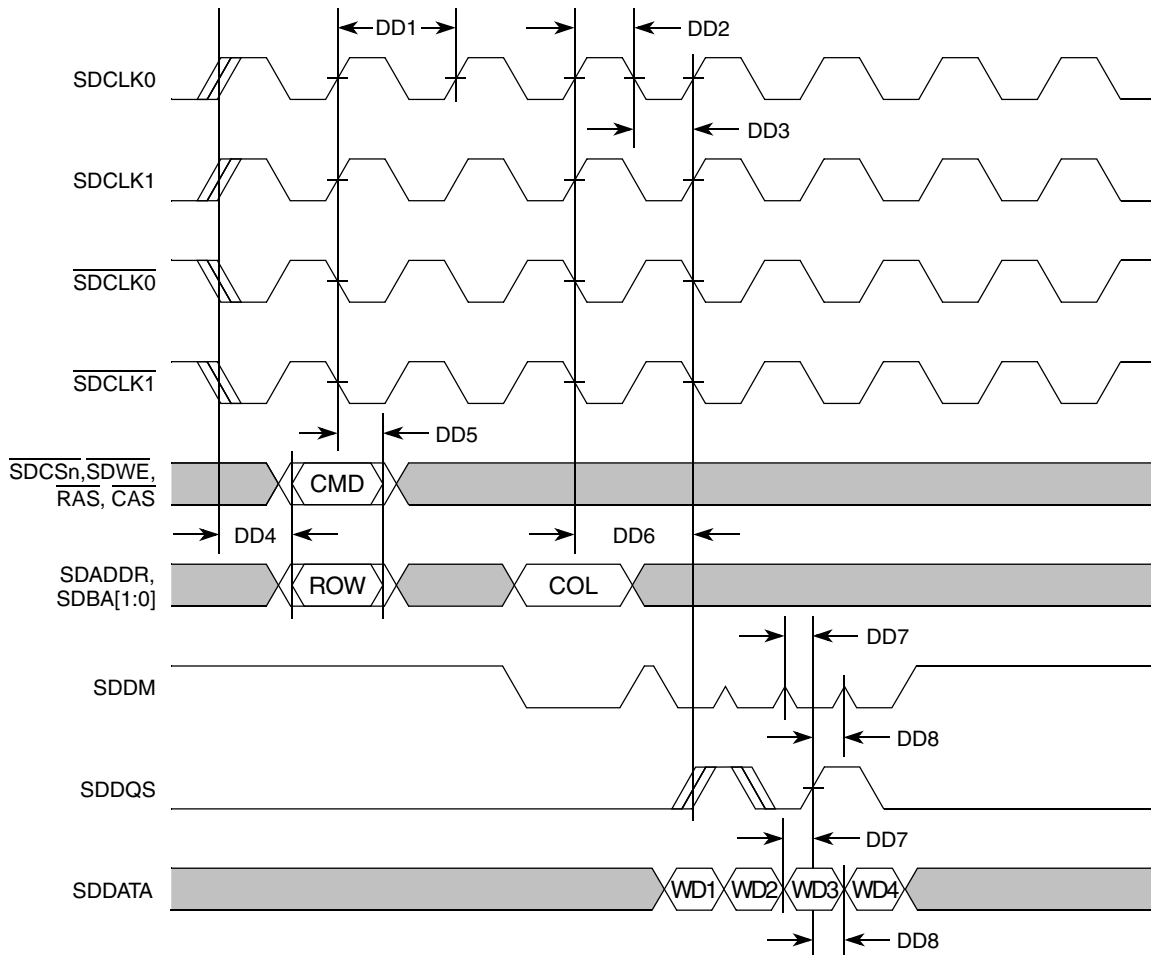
DD1
DD2
SDCLK0
DD3
SDCLK1
$\overline{SDCLK0}$
$\overline{SDCLK1}$
DD5
$\overline{SDCSn}$, $\overline{SDWE}$, $\overline{RAS}$, $\overline{CAS}$
CMD
DD4
DD6
SDADDR, SDBA[1:0]
ROW
COL
DD7
SDDM
DD8
SDDQS
DD7
SDDATA
WD1
WD2
WD3
WD4
DD8